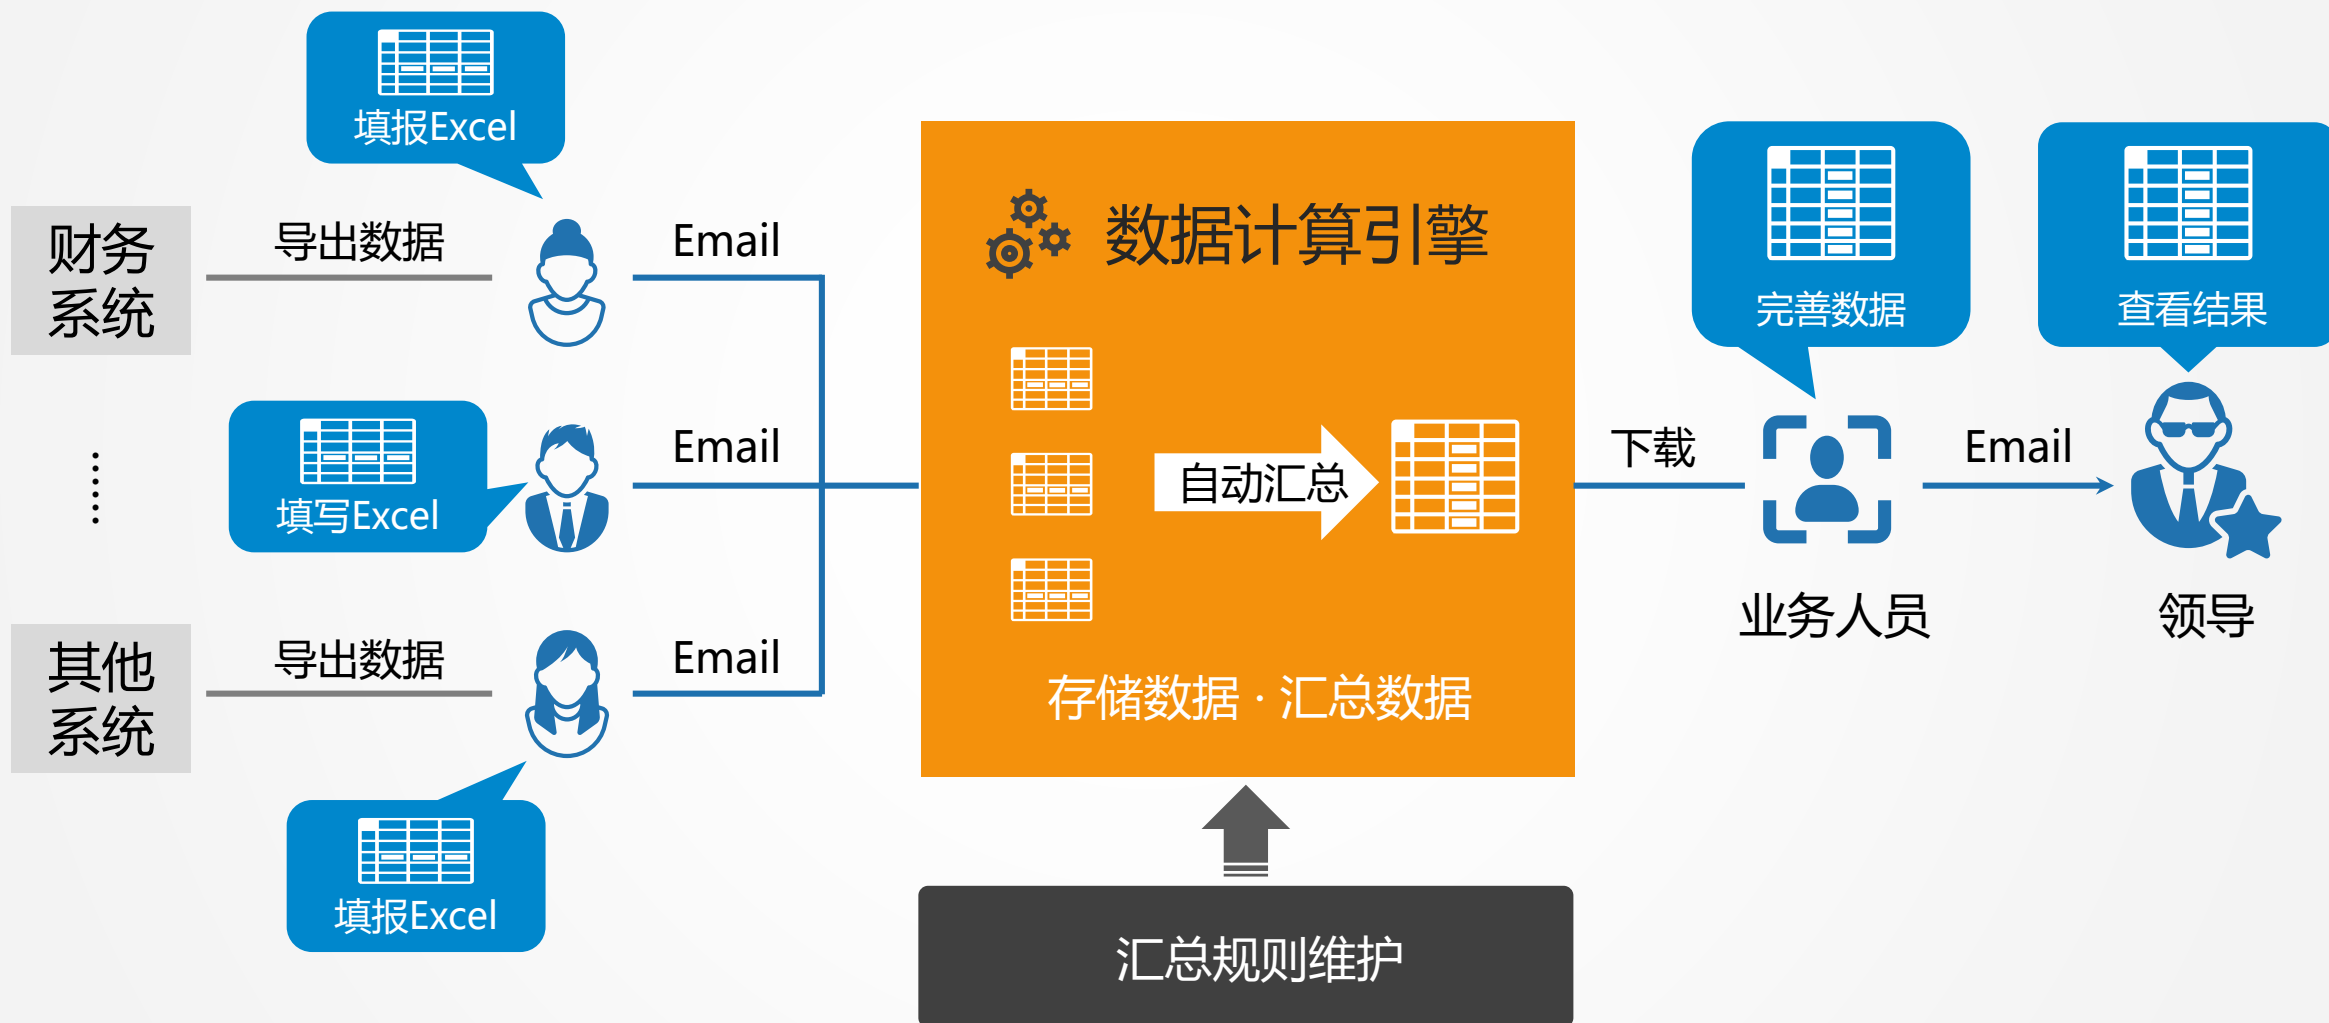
填报Excel

财务系统

导出数据

Email

填写Excel

Email

其他系统

导出数据

Email

填报Excel

数据计算引擎

自动汇总

存储数据 · 汇总数据

汇总规则维护

完善数据

查看结果

下载

Email

业务人员

领导